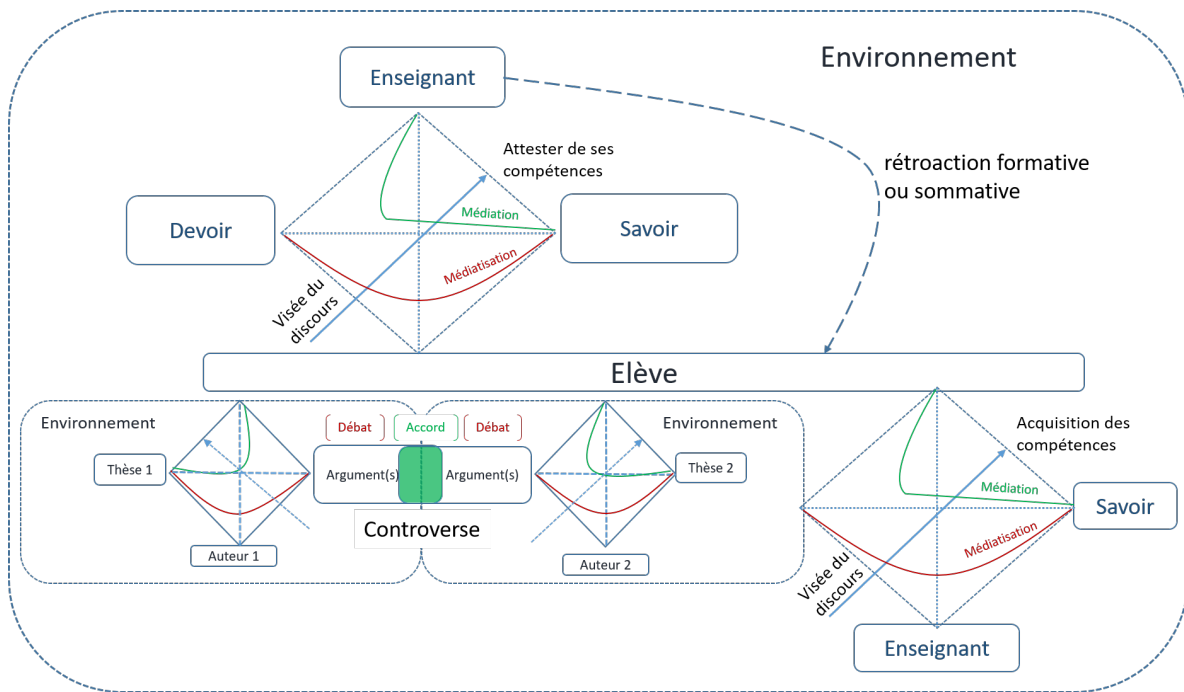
Environnement

Enseignant

Attester de ses compétences

rétroaction formative ou sommative

Devoir

Médiation

Savoir

Médiatisation

Visée du discours

Elève

Environnement

Débat

Accord

Débat

Environnement

Thèse 1

Argument(s)

Argument(s)

Thèse 2

Controverse

Auteur 1

Auteur 2

Acquisition des compétences

Médiation

Savoir

Médiatisation

Visée du discours

Enseignant